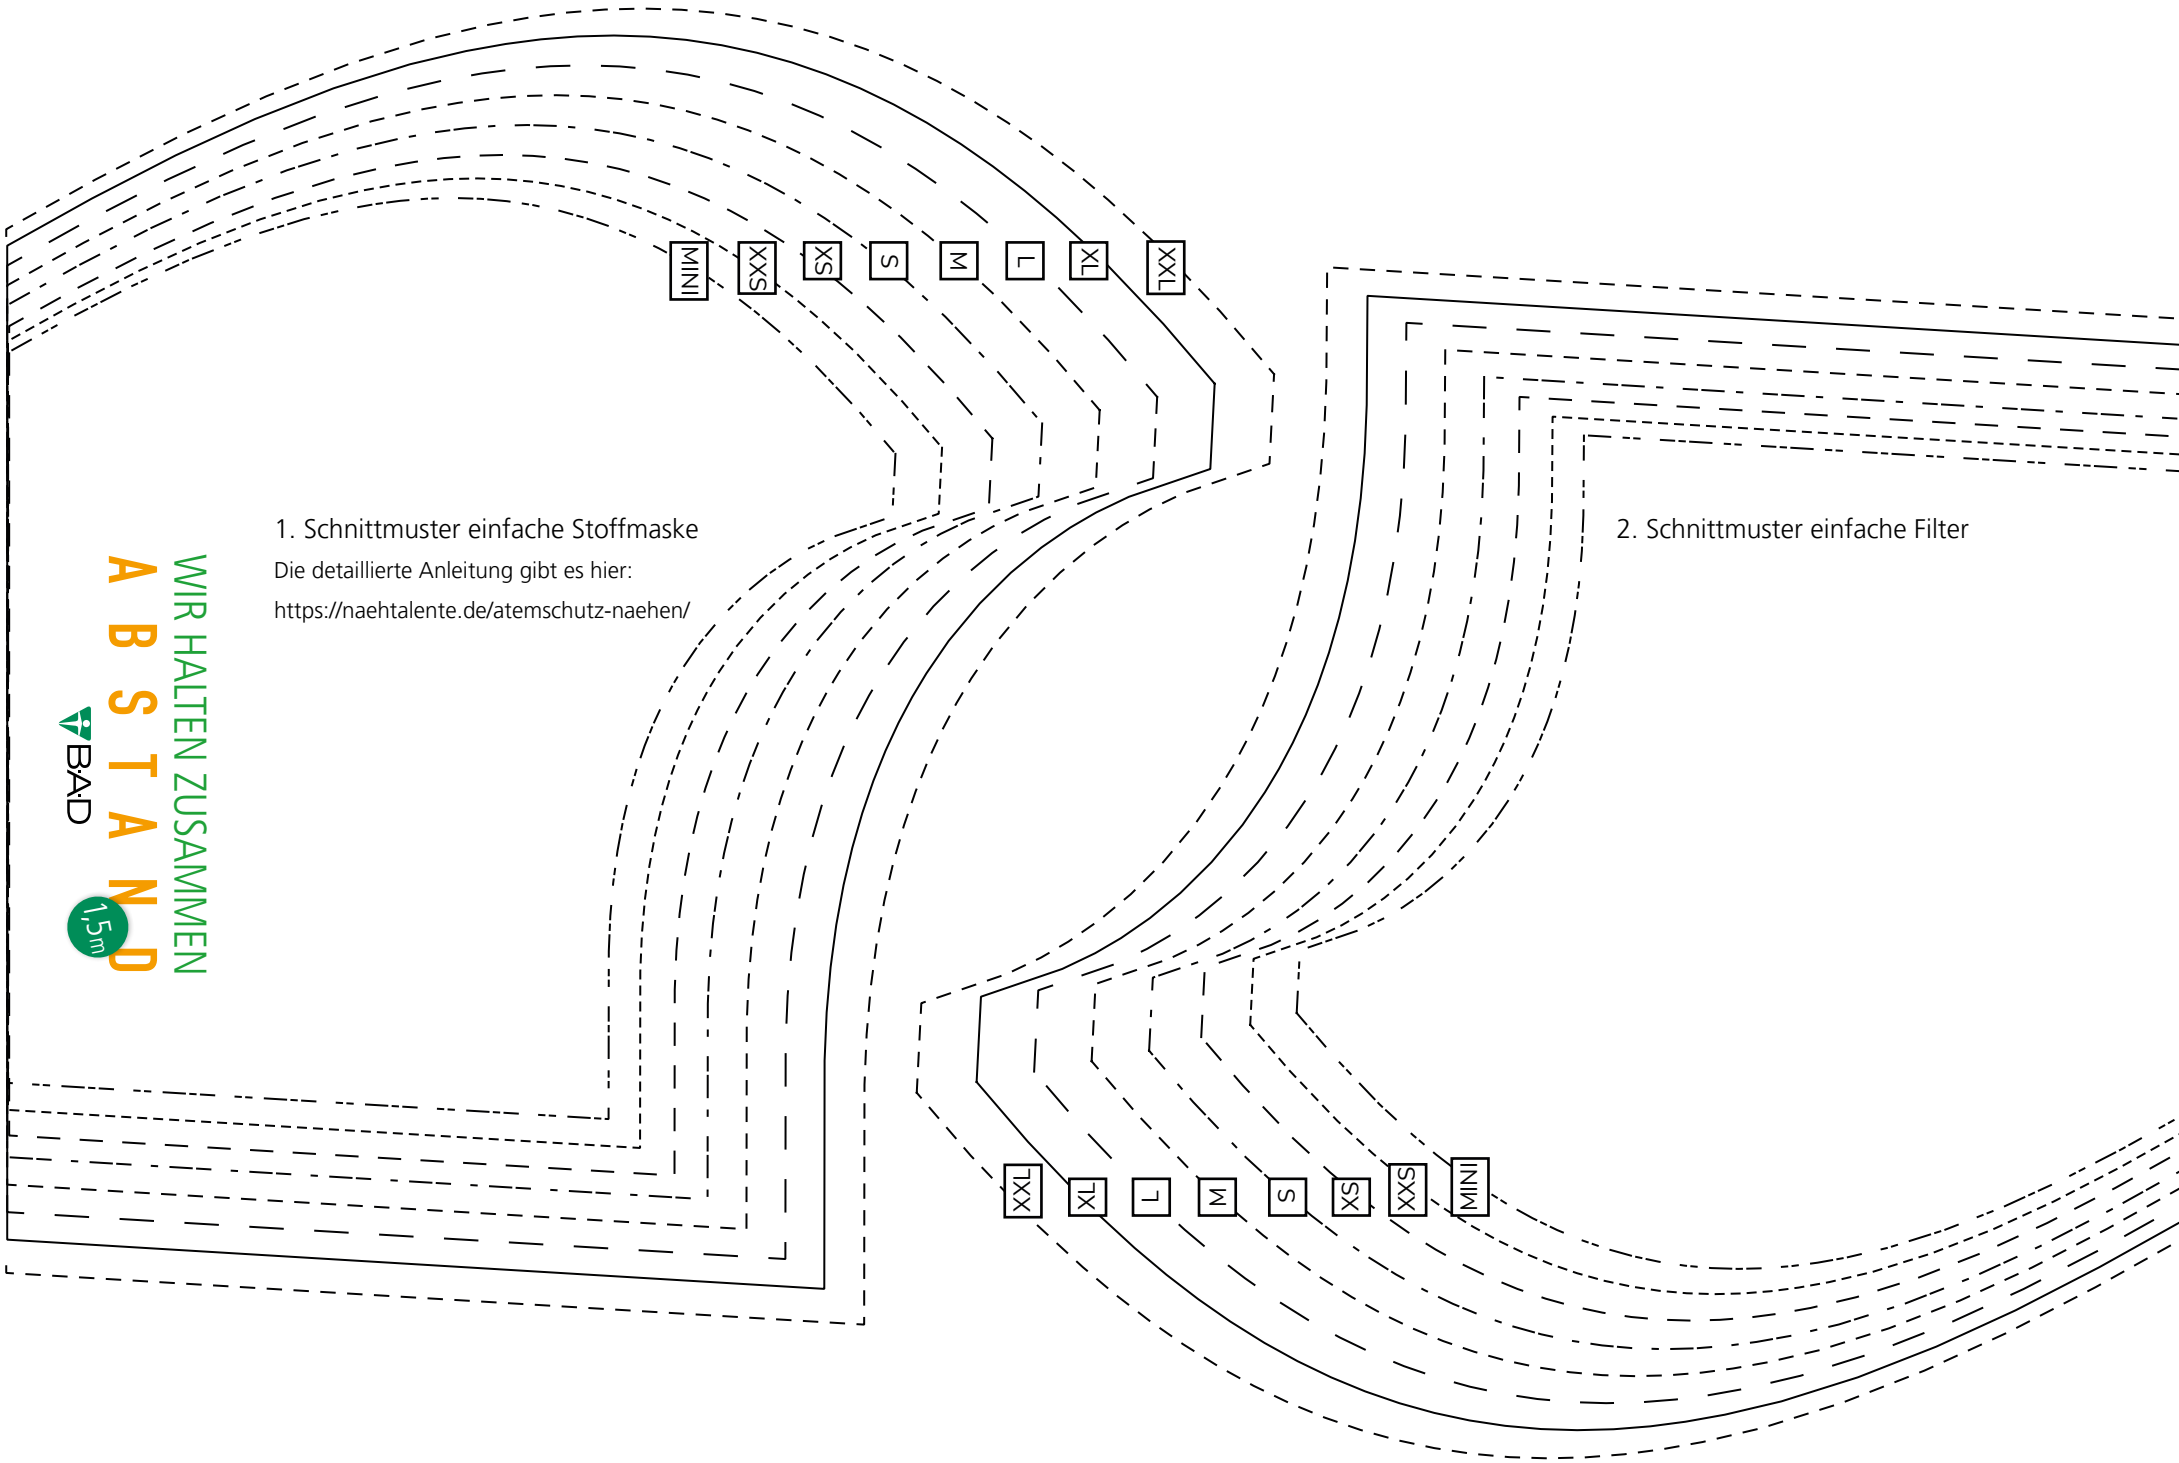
MINI XXS XS S M L XL XXL

1. Schnittmuster einfache Stoffmaske

Die detaillierte Anleitung gibt es hier:

https://naehtalente.de/atemschutz-naehen/

WIR HALTEN ZUSAMMEN

ABSTAND

1,5m

B·A·D

2. Schnittmuster einfache Filter

XXL XL L M S XS XXS MINI